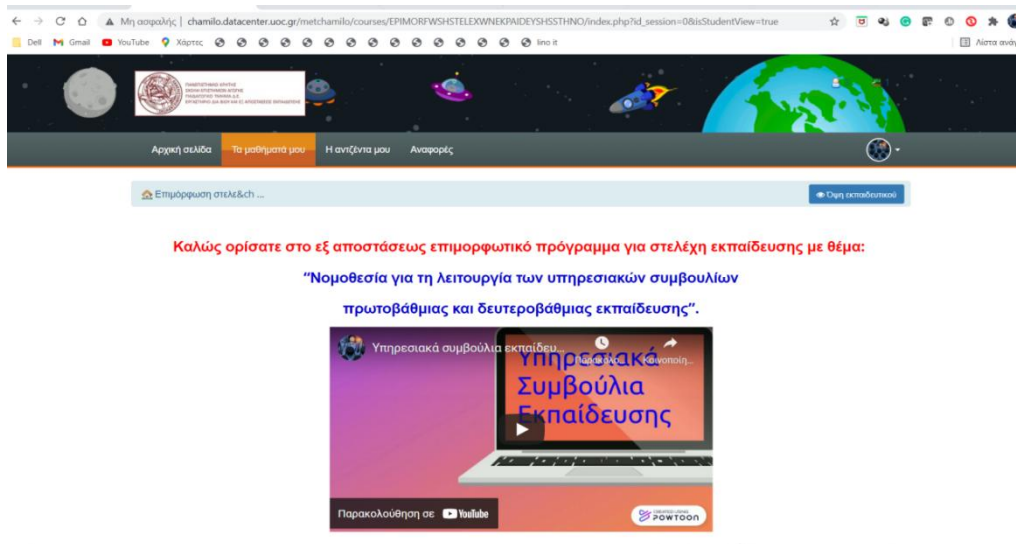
Μη ασφαλής | chamilo.datacenter.uoc.gr/metchamilo/courses/EPIMORFWSHSTELEXWNEKPAIDEYSHSSTHNO/index.php?id_session=0&isStudentView=true

Dell Gmail YouTube Χάρτες lino it

Λίστα ανάγ

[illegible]

Αρχική σελίδα Τα μαθήματά μου Η ατζέντα μου Αναφορές

Επιμόρφωση στελε&ch ...

Όψη εκπαιδευτικού

Καλώς ορίσατε στο εξ αποστάσεως επιμορφωτικό πρόγραμμα για στελέχη εκπαίδευσης με θέμα:

"Νομοθεσία για τη λειτουργία των υπηρεσιακών συμβουλίων πρωτοβάθμιας και δευτεροβάθμιας εκπαίδευσης".

Υπηρεσιακά συμβούλια εκπαίδευ...

Παρακολ... Κοινοποίη...

Υπηρεσιακά Συμβούλια Εκπαίδευσης

Παρακολούθηση σε YouTube

POWTOON